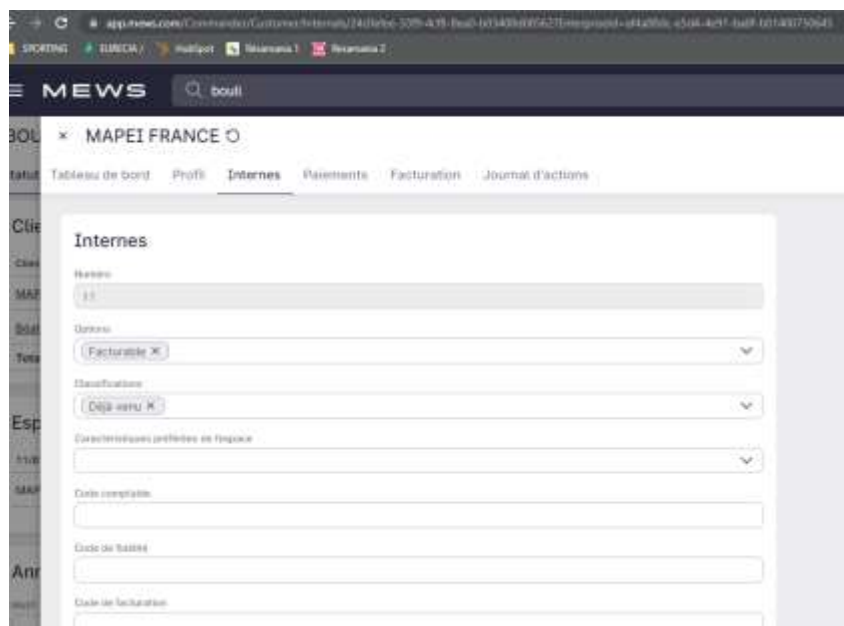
app.mews.com/Commander/Customer/Internals/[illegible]

SPORTING EURECIA HubSpot Réservation 1 Réservation 2

MEWS bouli

BOU

Statut

Clie

Clien

MAP

Stat

Tota

Esp

Hab

MAP

Anr

× MAPEI FRANCE

Tableau de bord Profil Internes Paiements Facturation Journal d'actions

Internes

Numéro

11

Options

Facturable ×

Classifications

Déjà venu ×

Caractéristiques préférées de l'espace

Code comptable

Code de fidélité

Code de facturation